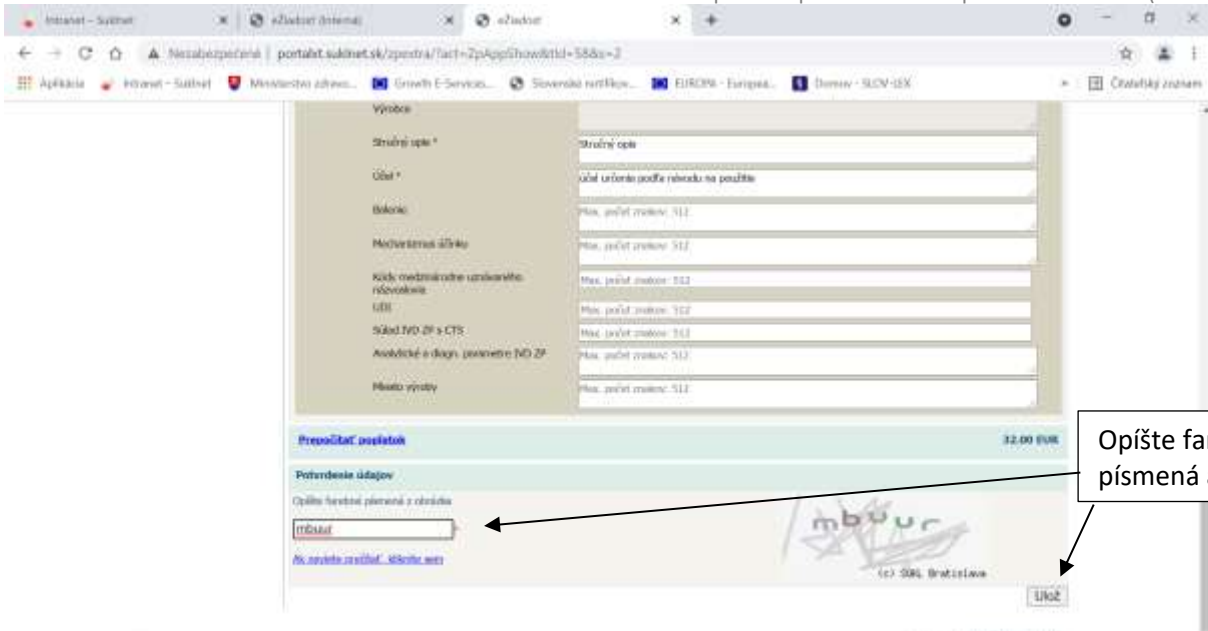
Intranet - Suklnet × eŽiadosť (Interná) × eŽiadosť × +

Nezabezpečené | portalst.suklnet.sk/zpestra/?act=ZpAppShow&tId=58&s=2

Aplikácie Intranet - Suklnet Ministerstvo zdravo... Growth E-Services... Slovenské notifikov... EUROPA - Europea... Domov - SLOV-LEX Čitateľský zoznam

Výrobca

Stručný opis * Stručný opis

Účel * účel určenia podľa návodu na použitie

Balenie Max. počet znakov: 512

Mechanizmus účinku Max. počet znakov: 512

Kódy medzinárodne uznávaného názvoslovia Max. počet znakov: 512

UDI Max. počet znakov: 512

Súlad IVD ZP s CTS Max. počet znakov: 512

Analytické a diagn. parametre IVD ZP Max. počet znakov: 512

Miesto výroby Max. počet znakov: 512

Prepočítať poplatok 32.00 EUR

Potvrdenie údajov

Opíšte farebné písmená z obrázka

mbuur

mbuur

Ak nevidíte zreteľne, kliknite sem

(c) ŠÚKL Bratislava

Ulož

Opíšte fa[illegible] písmená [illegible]